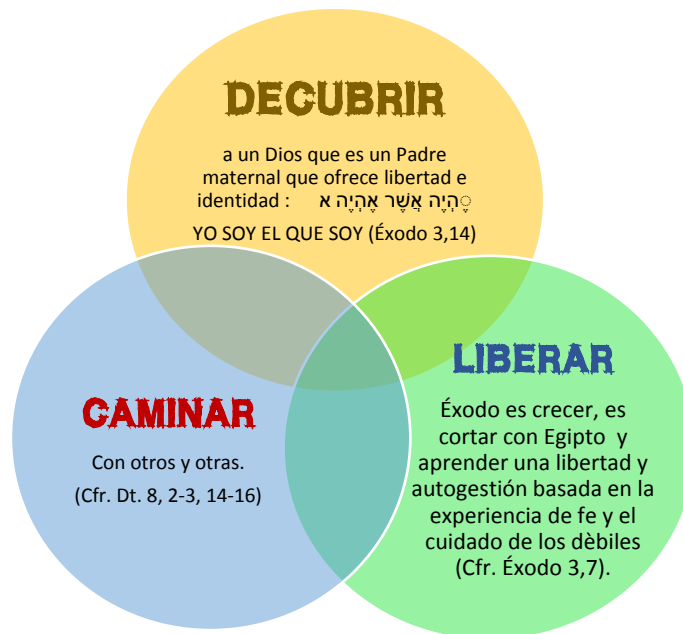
DECUBRIR

a un Dios que es un Padre maternal que ofrece libertad e identidad : אֶהְיֶה אֲשֶׁר אֶהְיֶה

YO SOY EL QUE SOY (Éxodo 3,14)

CAMINAR

Con otros y otras.

(Cfr. Dt. 8, 2-3, 14-16)

LIBERAR

Éxodo es crecer, es cortar con Egipto y aprender una libertad y autogestión basada en la experiencia de fe y el cuidado de los dèbiles (Cfr. Éxodo 3,7).